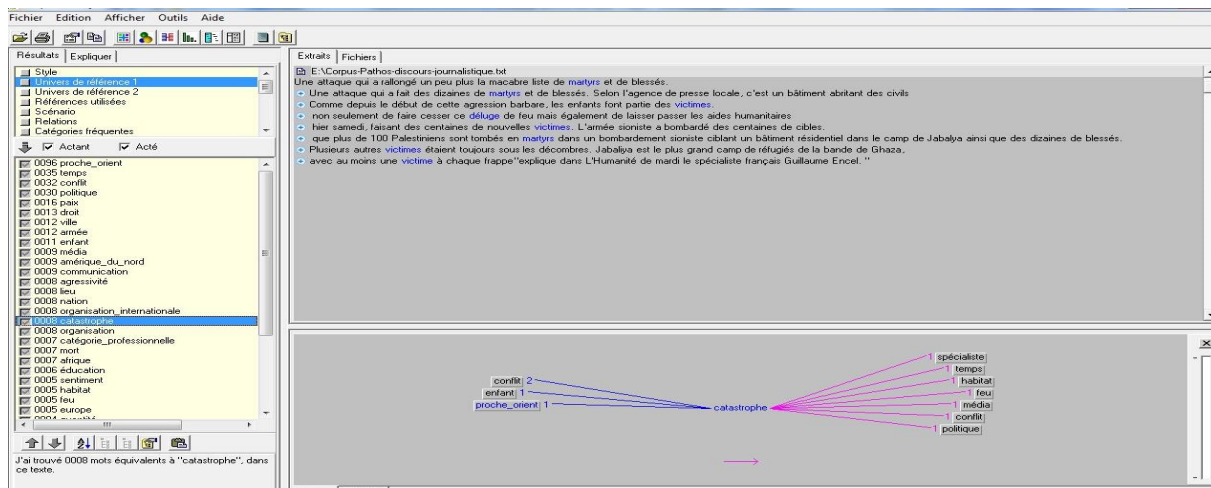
Fichier Edition Afficher Outils Aide

Résultats | Expliquer

Style
Univers de référence 1
Univers de référence 2
Références utilisées
Scénario
Relations
Catégories fréquentes

Actant Acté

0096 proche_orient
0035 temps
0032 conflit
0030 politique
0016 paix
0013 droit
0012 ville
0012 armée
0011 enfant
0009 média
0009 amérique_du_nord
0009 communication
0008 agressivité
0008 lieu
0008 nation
0008 organisation_internationale
0008 catastrophe
0008 organisation
0007 catégorie_professionnelle
0007 mort
0007 afrique
0006 éducation
0005 sentiment
0005 habitat
0005 feu
0005 europe

J'ai trouvé 0008 mots équivalents à "catastrophe", dans ce texte.

Extraits | Fichiers

E:\Corpus-Pathos-discours-journalistique.txt
Une attaque qui a rallongé un peu plus la macabre liste de martyrs et de blessés.
Une attaque qui a fait des dizaines de martyrs et de blessés. Selon l'agence de presse locale, c'est un bâtiment abritant des civils
Comme depuis le début de cette agression barbare, les enfants font partie des victimes.
non seulement de faire cesser ce déluge de feu mais également de laisser passer les aides humanitaires
hier samedi, faisant des centaines de nouvelles victimes. L'armée sioniste a bombardé des centaines de cibles.
que plus de 100 Palestiniens sont tombés en martyrs dans un bombardement sioniste ciblant un bâtiment résidentiel dans le camp de Jabalya ainsi que des dizaines de blessés.
Plusieurs autres victimes étaient toujours sous les décombres. Jabaliya est le plus grand camp de réfugiés de la bande de Ghaza,
avec au moins une victime à chaque frappe"explique dans L'Humanité de mardi le spécialiste français Guillaume Encel. "

conflit 2
enfant 1
proche_orient 1
catastrophe
1 spécialiste
1 temps
1 habitat
1 feu
1 média
1 conflit
1 politique